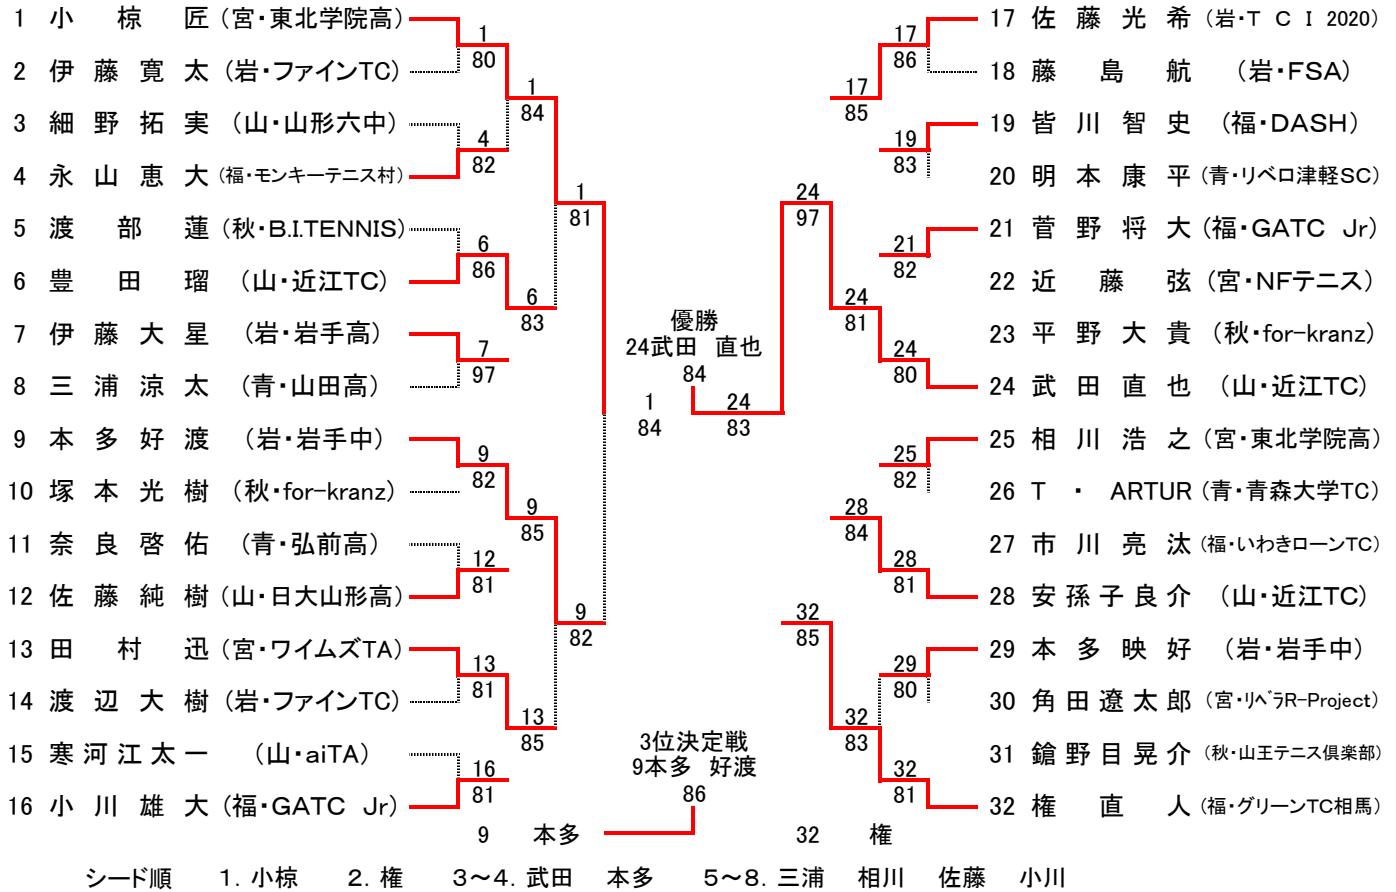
1 小 椋 匠（宮・東北学院高）
2 伊 藤 寛 太（岩・ファインTC）
3 細 野 拓 実（山・山形六中）
4 永 山 恵 大（福・モンキーテニス村）
5 渡 部 蓮（秋・B.I.TENNIS）
6 豊 田 瑠（山・近江TC）
7 伊 藤 大 星（岩・岩手高）
8 三 浦 涼 太（青・山田高）
9 本 多 好 渡（岩・岩手中）
10 塚 本 光 樹（秋・for-kranz）
11 奈 良 啓 佑（青・弘前高）
12 佐 藤 純 樹（山・日大山形高）
13 田 村 迅（宮・ワイムズTA）
14 渡 辺 大 樹（岩・ファインTC）
15 寒 河 江 太 一（山・aiTA）
16 小 川 雄 大（福・GATC Jr）

1 80
4 82
6 86
7 97
9 82
12 81
13 81
16 81
1 84
6 83
9 85
13 85
1 81
9 82

優勝
24武田 直也
84
1 84
24 83

3位決定戦
9本多 好渡
86
9 本多
32 権

24 97
24 81
28 84
32 85
17 85
17 86
19 83
21 82
24 80
25 82
28 81
29 80
32 83
32 81

17 佐 藤 光 希（岩・T C I 2020）
18 藤 島 航（岩・FSA）
19 皆 川 智 史（福・DASH）
20 明 本 康 平（青・リベロ津軽SC）
21 菅 野 将 大（福・GATC Jr）
22 近 藤 弦（宮・NFテニス）
23 平 野 大 貴（秋・for-kranz）
24 武 田 直 也（山・近江TC）
25 相 川 浩 之（宮・東北学院高）
26 T ・ ARTUR（青・青森大学TC）
27 市 川 亮 汰（福・いわきローンTC）
28 安 孫 子 良 介（山・近江TC）
29 本 多 映 好（岩・岩手中）
30 角 田 遼 太 郎（宮・リベラR-Project）
31 鎗 野 目 晃 介（秋・山王テニス倶楽部）
32 権 直 人（福・グリーンTC相馬）

シード順 1. 小椋 2. 権 3～4. 武田 本多 5～8. 三浦 相川 佐藤 小川